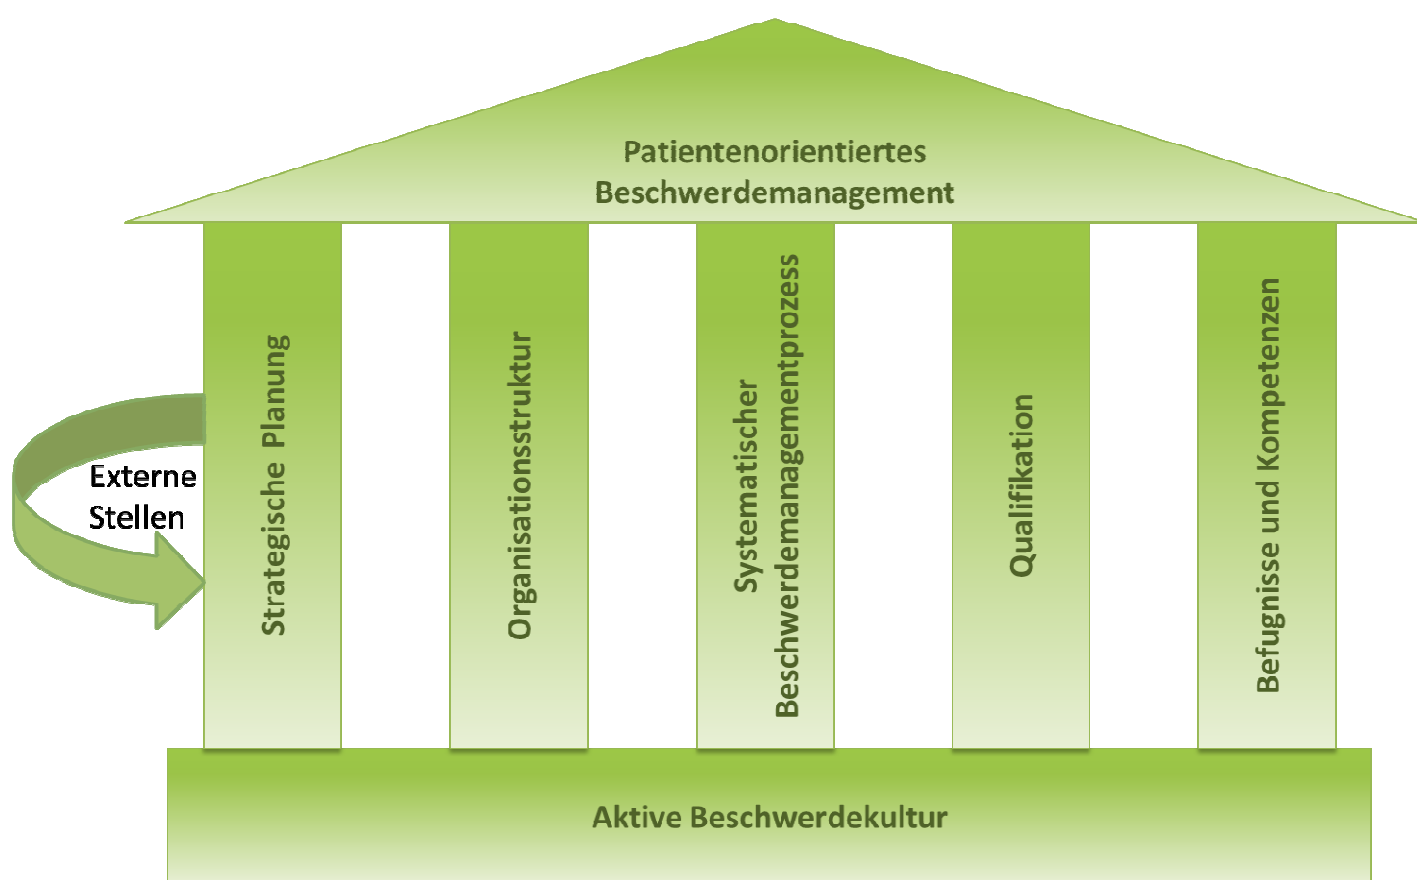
Patientenorientiertes Beschwerdemanagement

Externe Stellen

Strategische Planung

Organisationsstruktur

Systematischer Beschwerdemanagementprozess

Qualifikation

Befugnisse und Kompetenzen

Aktive Beschwerdekultur